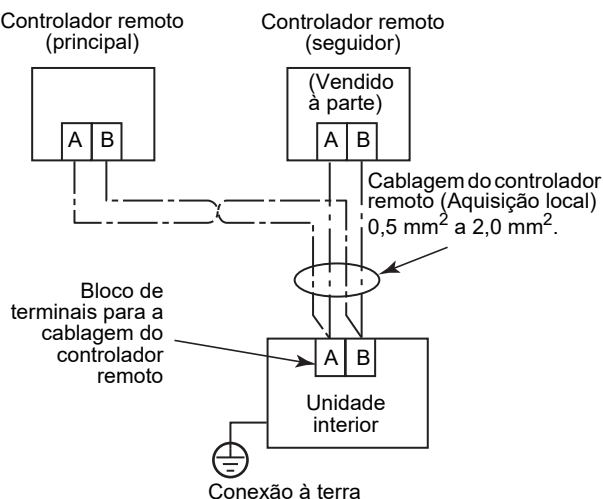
Controlador remoto (principal)

Controlador remoto (seguidor)

(Vendido à parte)

A B

A B

Cablagem do controlador remoto (Aquisição local) 0,5 $mm^2$ a 2,0 $mm^2$.

Bloco de terminais para a cablagem do controlador remoto

A B

Unidade interior

Conexão à terra